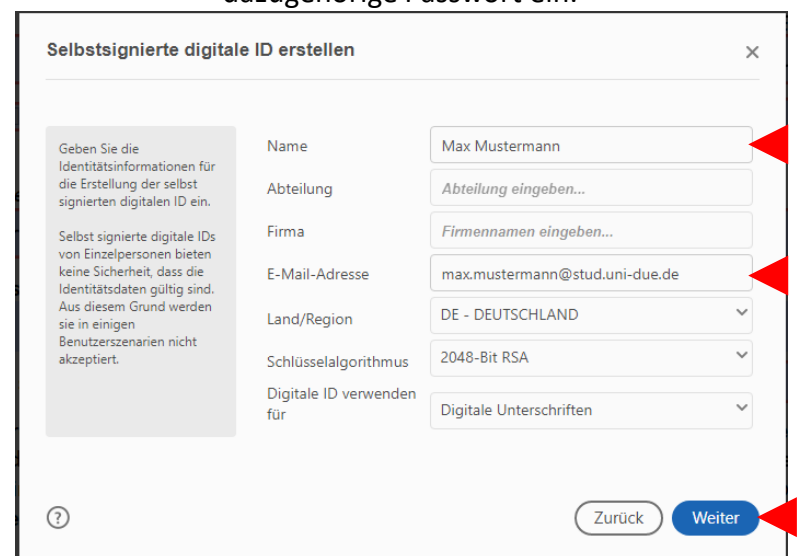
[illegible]

Selbstsignierte digitale ID erstellen

×

Geben Sie die Identitätsinformationen für die Erstellung der selbst signierten digitalen ID ein.

Selbst signierte digitale IDs von Einzelpersonen bieten keine Sicherheit, dass die Identitätsdaten gültig sind. Aus diesem Grund werden sie in einigen Benutzerszenarien nicht akzeptiert.

| | |
|---|---|
| Name | Max Mustermann |
| Abteilung | Abteilung eingeben... |
| Firma | Firmennamen eingeben... |
| E-Mail-Adresse | max.mustermann@stud.uni-due.de |
| Land/Region | DE - DEUTSCHLAND |
| Schlüsselalgorithmus | 2048-Bit RSA |
| Digitale ID verwenden für | Digitale Unterschriften |

?

Zurück

Weiter